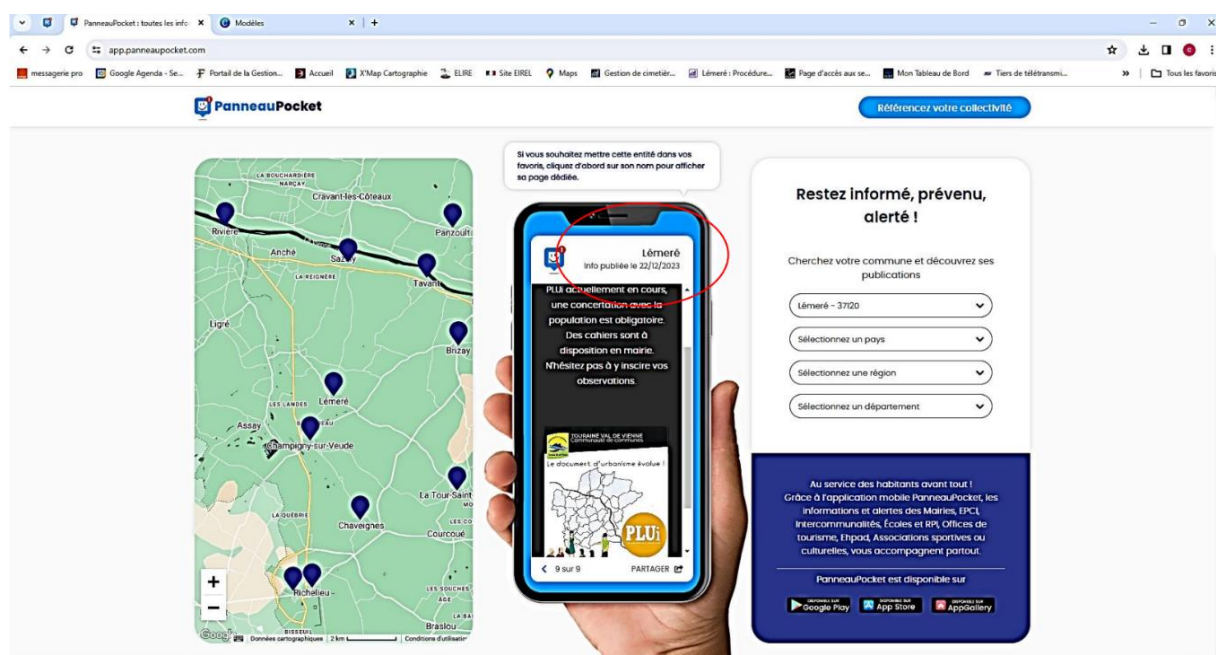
PanneauPocket : toutes les info ×   Modèles ×  +

app.panneaupocket.com

messagerie pro   Google Agenda - Se...   Portail de la Gestion...   Accueil   X'Map Cartographie   ELIRE   Site EIREL   Maps   Gestion de cimetièr...   Lémeré : Procédure...   Page d'accès aux se...   Mon Tableau de Bord   Tiers de télétransmi...   »   Tous les favoris

PanneauPocket

Référencez votre collectivité

LA BOUCHARDIÈRE
NARÇAY
Cravant-les-Côteaux
Rivière
Panzoult
Anché
Sazilly
LA REIGNIÈRE
Tavant
Ligré
Brizay
Lémeré
LES LANDES
Assay
Champigny-sur-Veude
La Tour-Saint
LA QUÉBRIE
Chaveignes
LES CO
Courcoué
Richelieu
LES SOUCHES
Braslou
BISSEUL
Données cartographiques | 2 km | Conditions d'utilisation

Si vous souhaitez mettre cette entité dans vos favoris, cliquez d'abord sur son nom pour afficher sa page dédiée.

Lémeré
Info publiée le 22/12/2023

PLUi actuellement en cours, une concertation avec la population est obligatoire. Des cahiers sont à disposition en mairie. N'hésitez pas à y inscire vos observations.

TOURAINE VAL DE VIENNE
Communauté de communes
Le document d'urbanisme évolue !
PLUi

9 sur 9   PARTAGER

Restez informé, prévenu, alerté !

Cherchez votre commune et découvrez ses publications

Lémeré - 37120
Sélectionnez un pays
Sélectionnez une région
Sélectionnez un département

Au service des habitants avant tout ! Grâce à l'application mobile PanneauPocket, les informations et alertes des Mairies, EPCI, Intercommunalités, Écoles et RPI, Offices de tourisme, Ehpad, Associations sportives ou culturelles, vous accompagnent partout.

PanneauPocket est disponible sur

Google Play   App Store   AppGallery